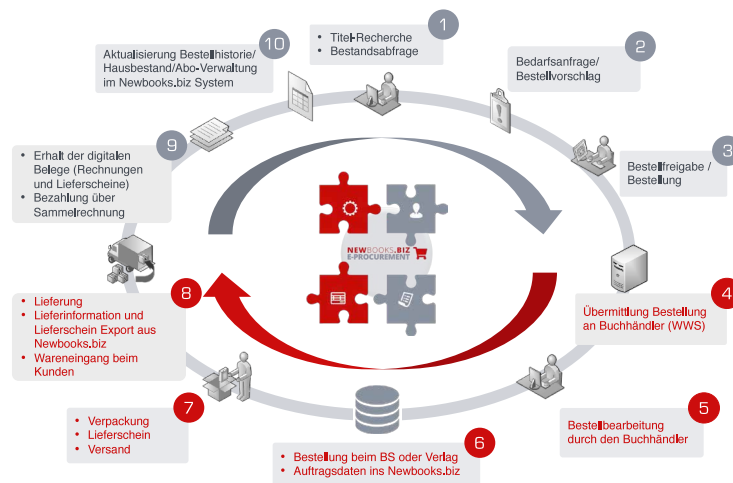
1
• Titel-Recherche
• Bestandsabfrage

2
Bedarfsanfrage/ Bestellvorschlag

3
Bestellfreigabe / Bestellung

4
Übermittlung Bestellung an Buchhändler (WWS)

5
Bestellbearbeitung durch den Buchhändler

6
• Bestellung beim BS oder Verlag
• Auftragsdaten ins Newbooks.biz

7
• Verpackung
• Lieferschein
• Versand

8
• Lieferung
• Lieferinformation und Lieferschein Export aus Newbooks.biz
• Wareneingang beim Kunden

9
• Erhalt der digitalen Belege (Rechnungen und Lieferscheine)
• Bezahlung über Sammelrechnung

10
Aktualisierung Bestellhistorie/ Hausbestand/Abo-Verwaltung im Newbooks.biz System

NEWBOOKS.BIZ
E-PROCUREMENT